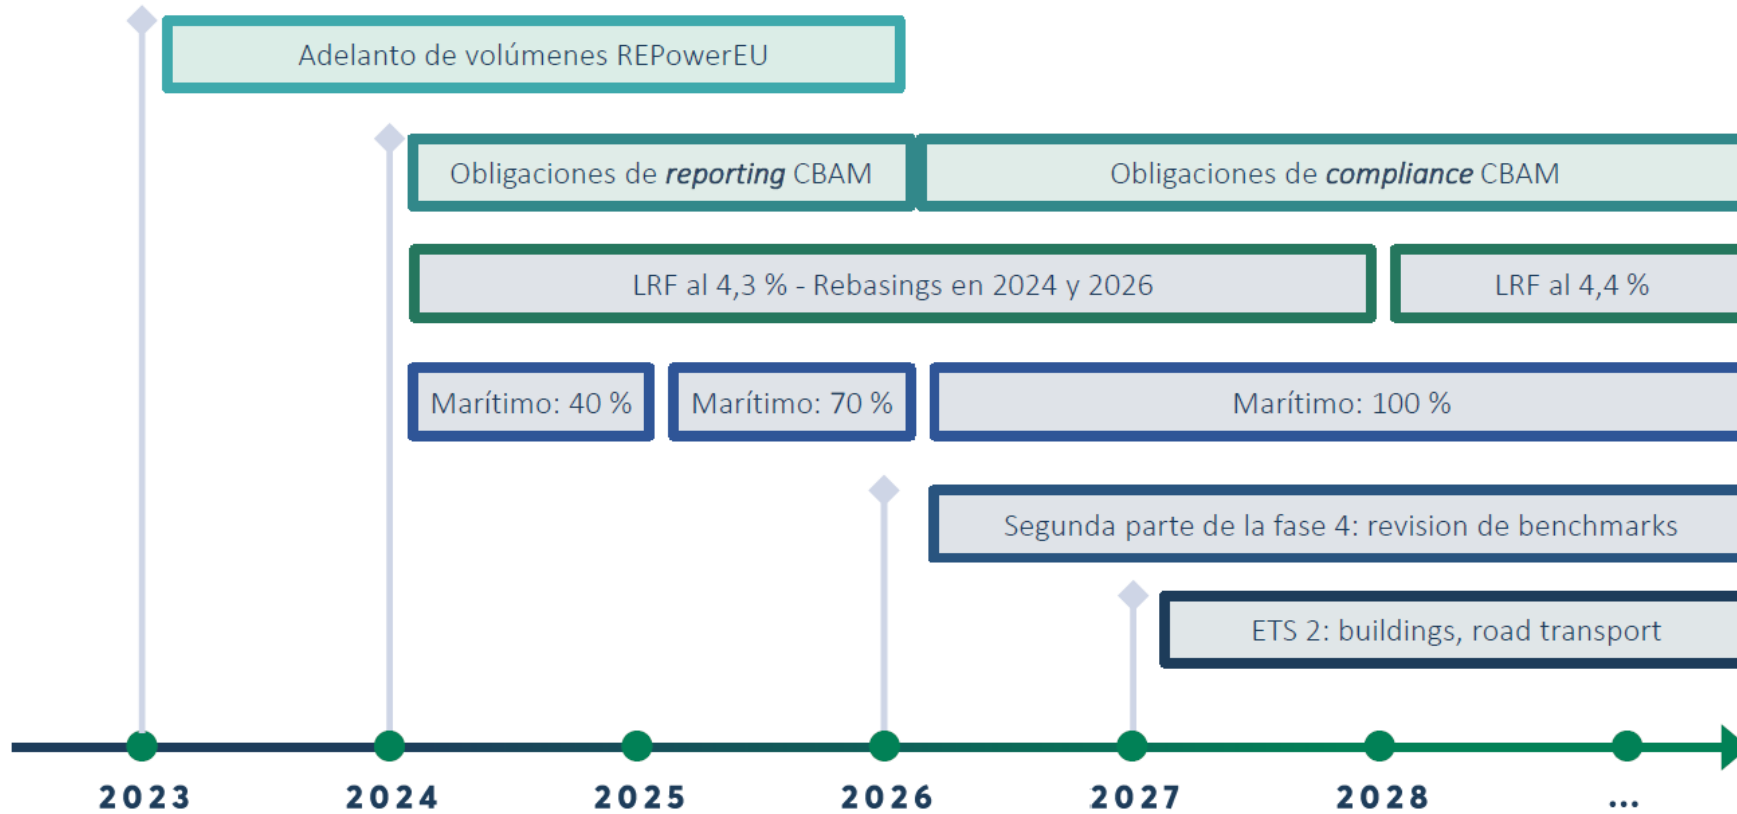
Adelanto de volúmenes REPowerEU

Obligaciones de *reporting* CBAM

Obligaciones de *compliance* CBAM

LRF al 4,3 % - Rebasings en 2024 y 2026

LRF al 4,4 %

Marítimo: 40 %

Marítimo: 70 %

Marítimo: 100 %

Segunda parte de la fase 4: revision de benchmarks

ETS 2: buildings, road transport

2023 2024 2025 2026 2027 2028 ...